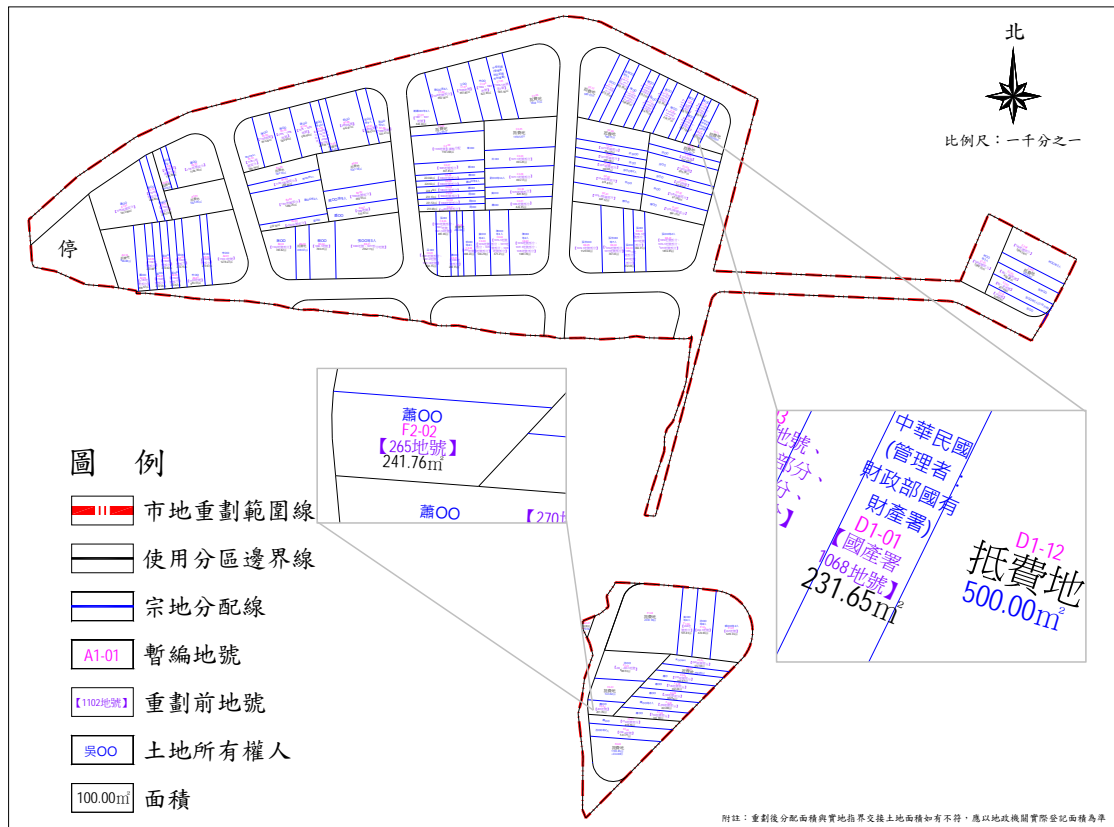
北

比例尺：一千分之一

停

蕭OO
F2-02
【265地號】
241.76㎡

蕭OO
【270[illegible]

3
地號、
部分、
分、
】

中華民國
(管理者：
財政部國有
財產署)
D1-01
【國產署
1068地號】
231.65㎡

D1-12
抵費地
500.00㎡

圖 例

市地重劃範圍線

使用分區邊界線

宗地分配線

A1-01 暫編地號

【1102地號】 重劃前地號

吳OO 土地所有權人

100.00㎡ 面積

附註：重劃後分配面積與實地指界交接土地面積如有不符，應以地政機關實際登記面積為準